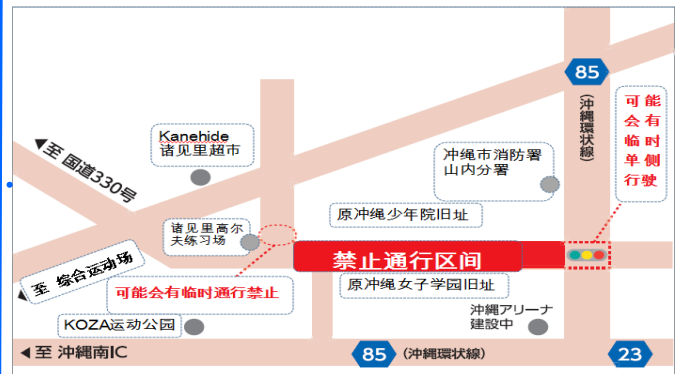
◀至 国道330号

Kanehide
诸见里超市

85

(沖縄環状線)

可能会有临时单侧行驶

冲绳市消防署
山内分署

原冲绳少年院旧址

诸见里高尔夫练习场

禁止通行区间

◀至 综合运动场

可能会有临时通行禁止

原冲绳女子学园旧址

沖縄アリーナ
建設中

KOZA运动公园

◀至 沖縄南IC

85 (沖縄環状線)

23